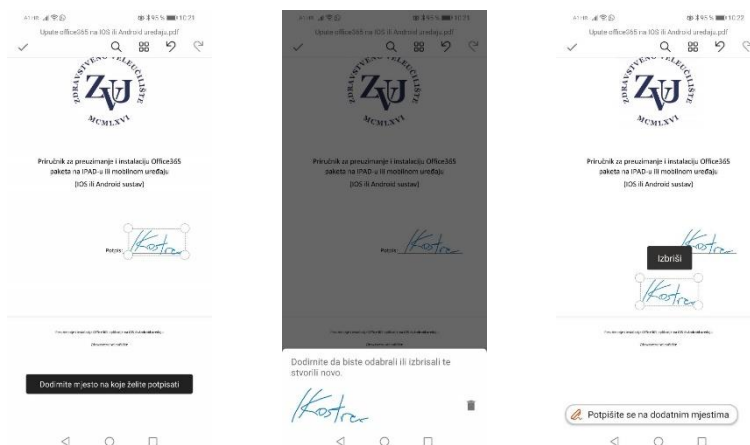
Upute office365 na IOS ili Android uređaju.pdf

ZDRAVSTVENO VELEUČILIŠTE
ZVU
MCMLXVI

Priručnik za preuzimanje i instalaciju Office365 paketa na IPAD-u ili mobilnom uređaju
(IOS ili Android sustav)

Potpis: Kostre

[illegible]

Dodirnite mjesto na koje želite potpisati

Upute office365 na IOS ili Android uređaju.pdf

ZDRAVSTVENO VELEUČILIŠTE
ZVU
MCMLXVI

Priručnik za preuzimanje i instalaciju Office365 paketa na IPAD-u ili mobilnom uređaju
(IOS ili Android sustav)

Potpis: Kostre

Dodirnite da biste odabrali ili izbrisali te stvorili novo.

Kostre

Upute office365 na IOS ili Android uređaju.pdf

ZDRAVSTVENO VELEUČILIŠTE
ZVU
MCMLXVI

Priručnik za preuzimanje i instalaciju Office365 paketa na IPAD-u ili mobilnom uređaju
(IOS ili Android sustav)

Izbriši

Kostre

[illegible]

Potpišite se na dodatnim mjestima